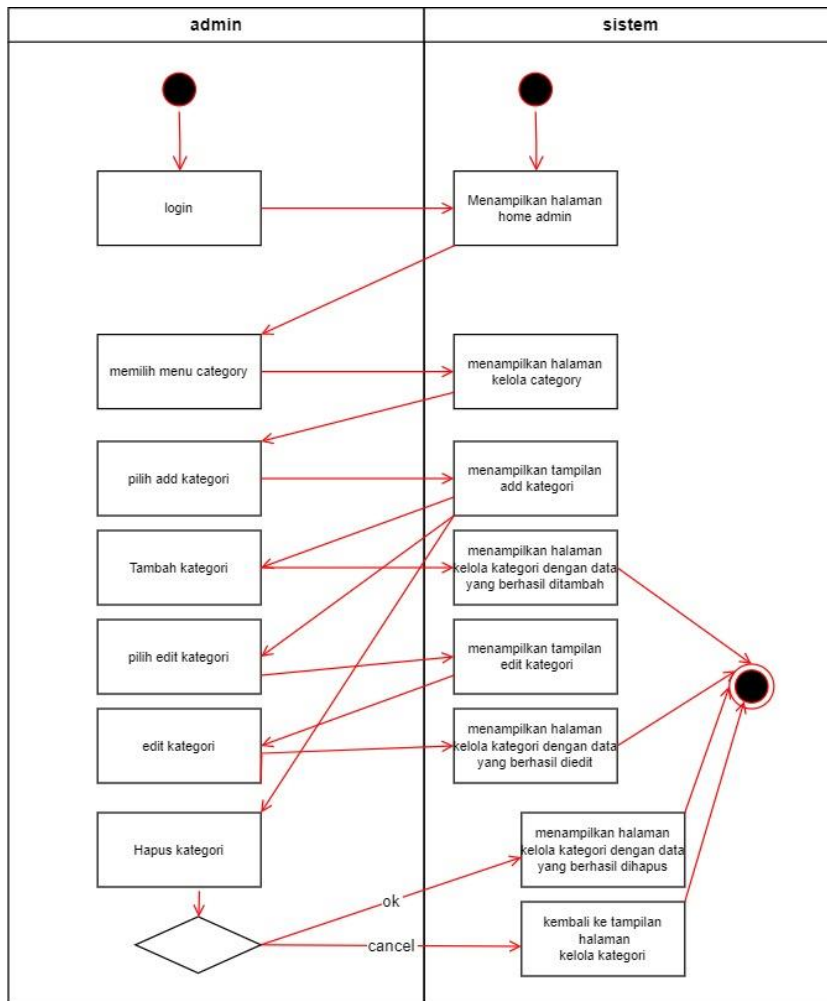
admin

sistem

login

Menampilkan halaman home admin

memilih menu category

menampilkan halaman kelola category

pilih add kategori

menampilkan tampilan add kategori

Tambah kategori

menampilkan halaman kelola kategori dengan data yang berhasil ditambah

pilih edit kategori

menampilkan tampilan edit kategori

edit kategori

menampilkan halaman kelola kategori dengan data yang berhasil diedit

Hapus kategori

menampilkan halaman kelola kategori dengan data yang berhasil dihapus

ok

cancel

kembali ke tampilan halaman kelola kategori